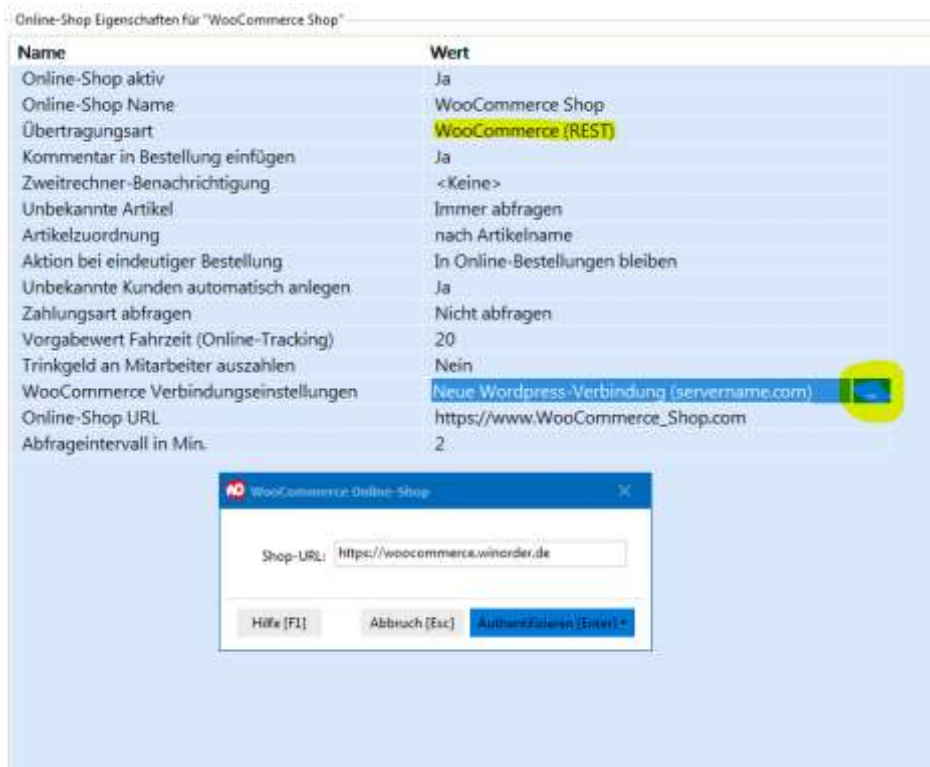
Online-Shop Eigenschaften für "WooCommerce Shop"

| Name | Wert |
|---|---|
| Online-Shop aktiv | Ja |
| Online-Shop Name | WooCommerce Shop |
| Übertragungsart | WooCommerce (REST) |
| Kommentar in Bestellung einfügen | Ja |
| Zweitrechner-Benachrichtigung | <Keine> |
| Unbekannte Artikel | Immer abfragen |
| Artikelzuordnung | nach Artikelname |
| Aktion bei eindeutiger Bestellung | In Online-Bestellungen bleiben |
| Unbekannte Kunden automatisch anlegen | Ja |
| Zahlungsart abfragen | Nicht abfragen |
| Vorgabewert Fahrzeit (Online-Tracking) | 20 |
| Trinkgeld an Mitarbeiter auszahlen | Nein |
| WooCommerce Verbindungseinstellungen | Neue Wordpress-Verbindung (servername.com) ... |
| Online-Shop URL | https://www.WooCommerce_Shop.com |
| Abfrageintervall in Min. | 2 |

WooCommerce Online-Shop

Shop-URL: https://woocommerce.winorder.de

Hilfe [F1]
Abbruch [Esc]
Authentifizieren [Enter]